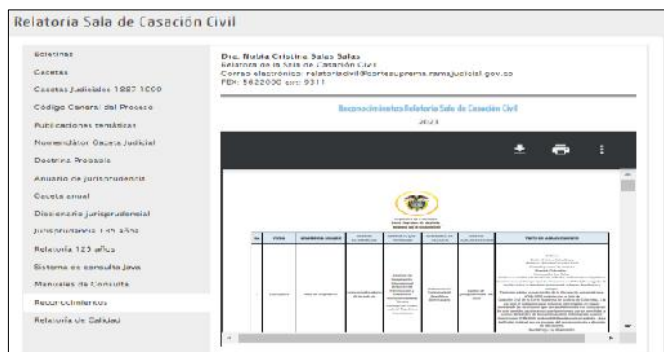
Relatoría Sala de Casación Civil

Boletines
Gacetas
Gacetas Judiciales 1887-1990
Código General del Proceso
Publicaciones temáticas
Nomenclátor Gaceta Judicial
Doctrina Probable
Anuario de jurisprudencia
Gaceta anual
Diccionario jurisprudencial
Jurisprudencia 125 años
Relatoría 125 años
Sistema de consulta Java
Manuales de Consulta
Reconocimientos
Relatoría de Calidad

Dra. Nubia Cristina Salas Salas
Relatora de la Sala de Casación Civil
Correo electrónico: relatoriacivil@cortesuprema.ramajudicial.gov.co
PBX: 5622000 ext: 9311

Reconocimientos Relatoría Sala de Casación Civil
2023

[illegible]